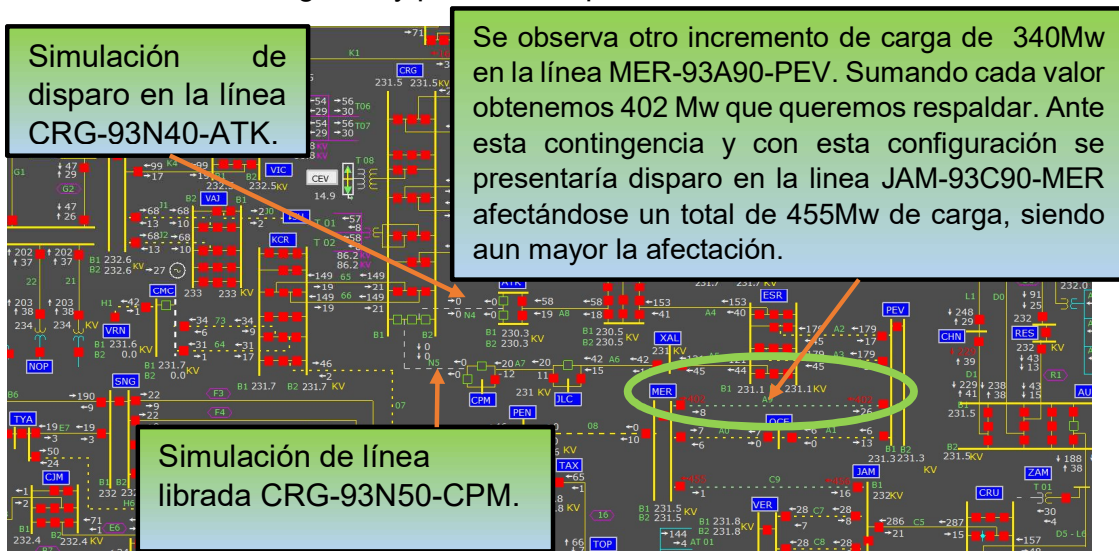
Simulación de disparo en la línea CRG-93N40-ATK.

Se observa otro incremento de carga de 340Mw en la línea MER-93A90-PEV. Sumando cada valor obtenemos 402 Mw que queremos respaldar. Ante esta contingencia y con esta configuración se presentaría disparo en la linea JAM-93C90-MER afectándose un total de 455Mw de carga, siendo aun mayor la afectación.

Simulación de línea librada CRG-93N50-CPM.

CRG
VIC
VAJ
KCR
CEV
CMC
VRN
NOP
SNG
TYA
CJM
ATK
ESR
PEV
XAL
MER
OCE
CPM
JLC
PEN
TAX
JAM
VER
TOP
CHN
RES
ZAM
CRU
AU